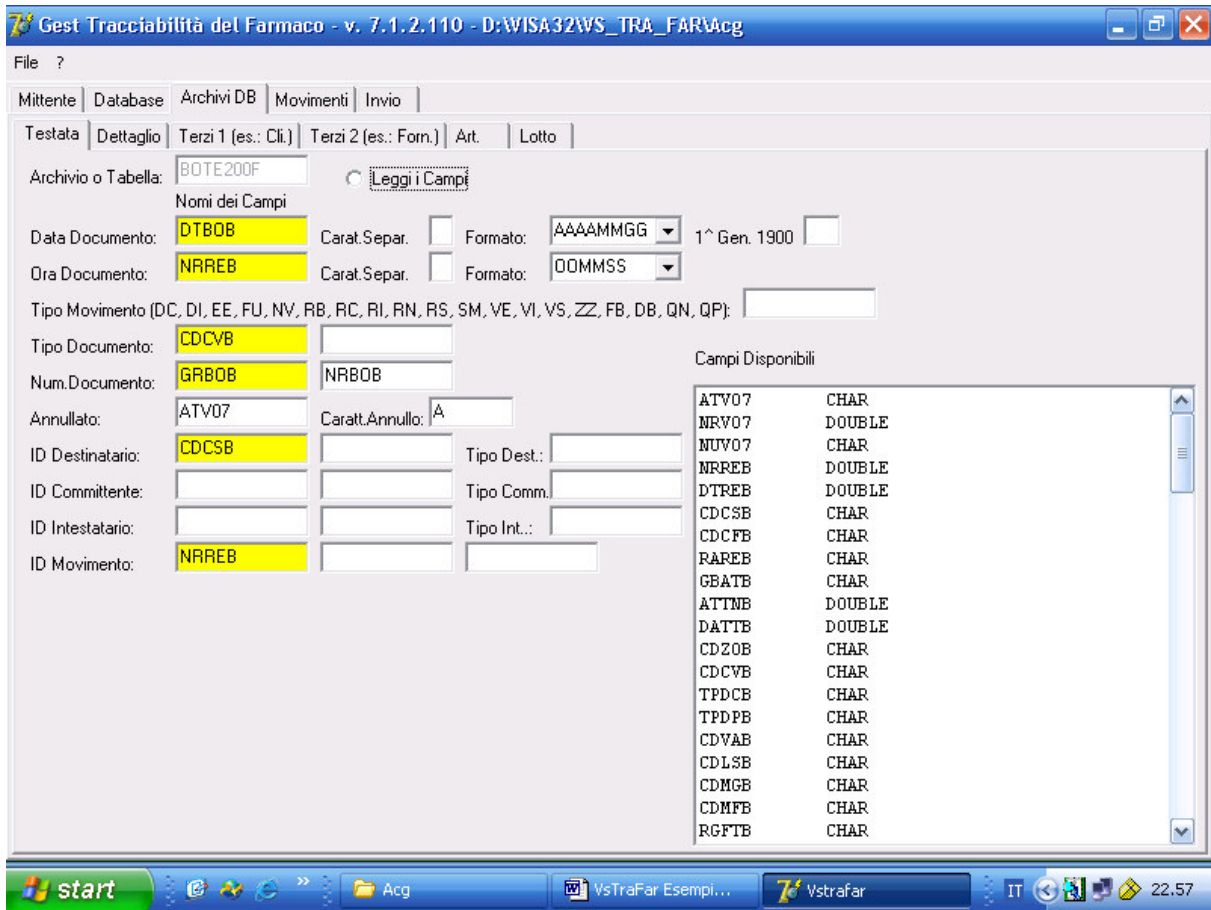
Gest Tracciabilità del Farmaco - v. 7.1.2.110 - D:\VISA32\WS_TRA_FAR\Acg

File ?

Mittente | Database | Archivi DB | Movimenti | Invio

Testata | Dettaglio | Terzi 1 (es.: Cli.) | Terzi 2 (es.: Forn.) | Art. | Lotto

Archivio o Tabella: BOTE200F

Leggi i Campi

Nomi dei Campi

Data Documento: DTBOB Carat.Separ. Formato: AAAAMMGG 1^ Gen. 1900

Ora Documento: NRREB Carat.Separ. Formato: OOMMSS

Tipo Movimento (DC, DI, EE, FU, NV, RB, RC, RI, RN, RS, SM, VE, VI, VS, ZZ, FB, DB, QN, QP):

Tipo Documento: CDCVB

Num.Documento: GRBOB NRBOB

Annullato: ATV07 Caratt.Annullo: A

ID Destinatario: CDCSB Tipo Dest.:

ID Committente: Tipo Comm.

ID Intestatario: Tipo Int.:

ID Movimento: NRREB

Campi Disponibili

| | |
|---|---|
| ATV07 | CHAR |
| NRV07 | DOUBLE |
| NUV07 | CHAR |
| NRREB | DOUBLE |
| DTREB | DOUBLE |
| CDCSB | CHAR |
| CDCFB | CHAR |
| RAREB | CHAR |
| GBATB | CHAR |
| ATTNB | DOUBLE |
| DATTB | DOUBLE |
| CDZOB | CHAR |
| CDCVB | CHAR |
| TPDCB | CHAR |
| TPDPB | CHAR |
| CDVAB | CHAR |
| CDLSB | CHAR |
| CDMGB | CHAR |
| CDMFB | CHAR |
| RGFTB | CHAR |

start | Acg | VsTraFar Esempi... | Vstrafar | IT 22.57